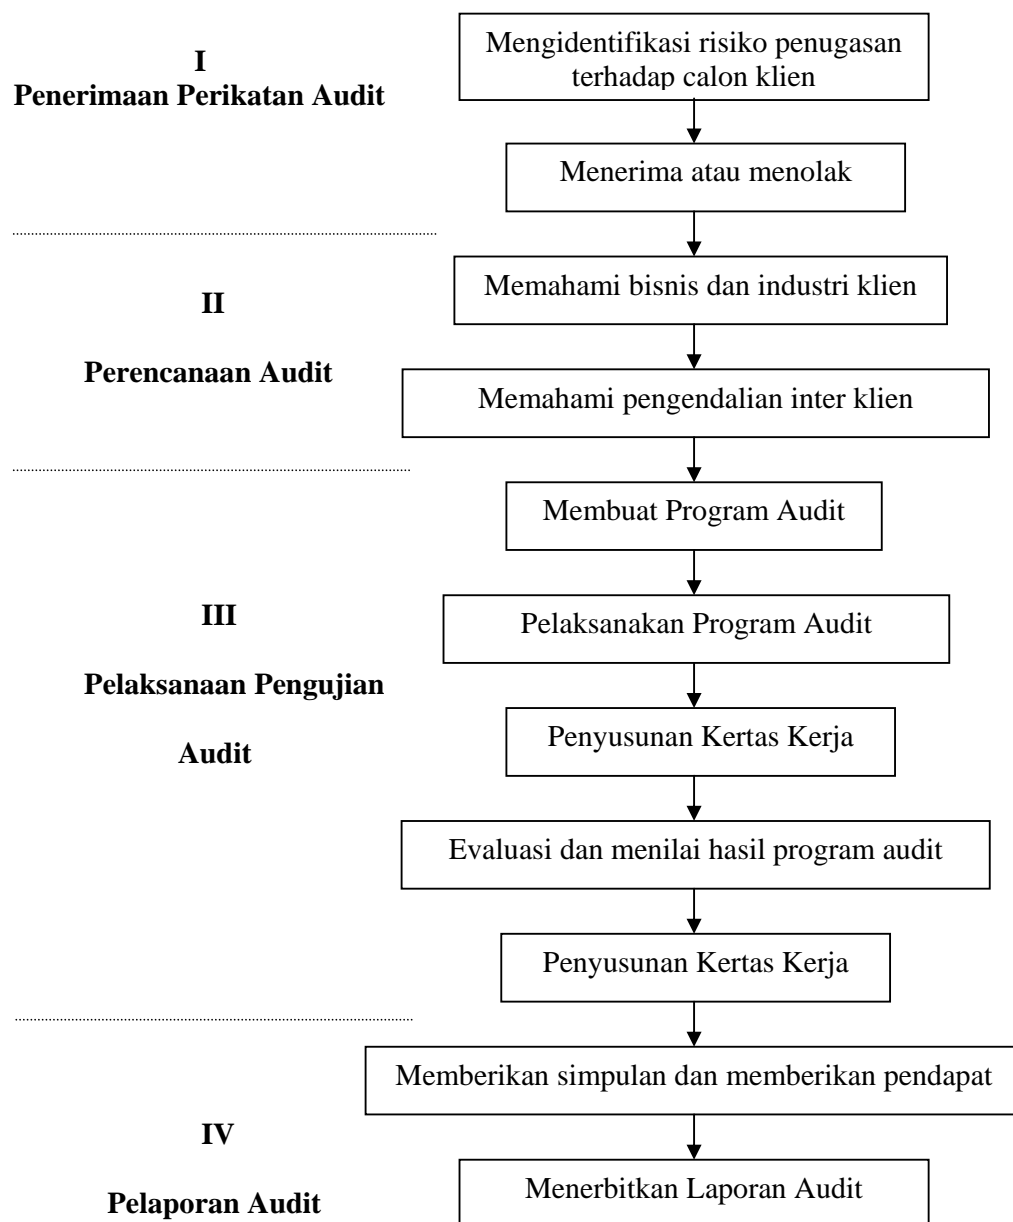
I
Penerimaan Perikatan Audit

Mengidentifikasi risiko penugasan terhadap calon klien

Menerima atau menolak

II

Perencanaan Audit

Memahami bisnis dan industri klien

Memahami pengendalian inter klien

Membuat Program Audit

III

Pelaksanaan Pengujian Audit

Pelaksanakan Program Audit

Penyusunan Kertas Kerja

Evaluasi dan menilai hasil program audit

Penyusunan Kertas Kerja

IV

Pelaporan Audit

Memberikan simpulan dan memberikan pendapat

Menerbitkan Laporan Audit